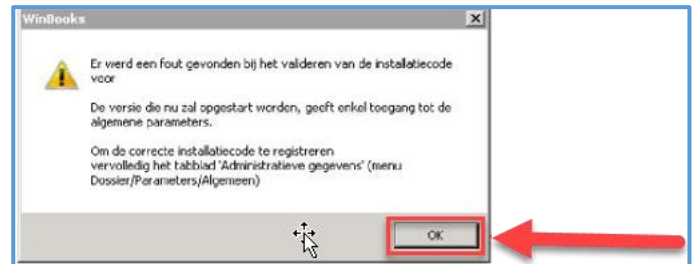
WinBooks

Er werd een fout gevonden bij het valideren van de installatiecode voor

De versie die nu zal opgestart worden, geeft enkel toegang tot de algemene parameters.

Om de correcte installatiecode te registreren vervolledig het tabblad 'Administratieve gegevens' (menu Dossier/Parameters/Algemeen)

OK